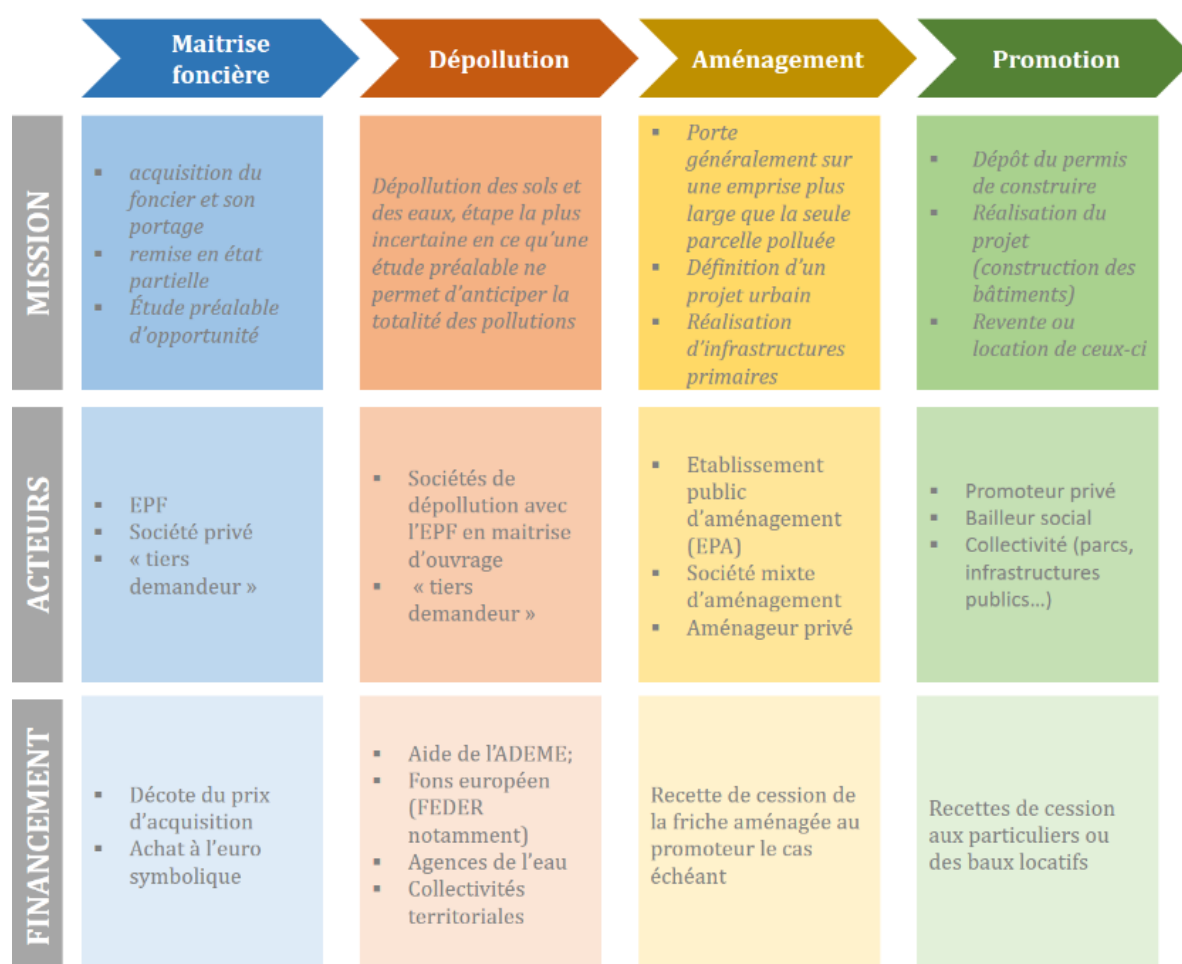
|  | Maitrise foncière | Dépollution | Aménagement | Promotion |
|---|---|---|---|---|
| MISSION | ▪ acquisition du foncier et son portage ▪ remise en état partielle ▪ Étude préalable d'opportunité | Dépollution des sols et des eaux, étape la plus incertaine en ce qu'une étude préalable ne permet d'anticiper la totalité des pollutions | ▪ Porte généralement sur une emprise plus large que la seule parcelle polluée ▪ Définition d'un projet urbain ▪ Réalisation d'infrastructures primaires | ▪ Dépôt du permis de construire ▪ Réalisation du projet (construction des bâtiments) ▪ Revente ou location de ceux-ci |
| ACTEURS | ▪ EPF ▪ Société privé ▪ « tiers demandeur » | ▪ Sociétés de dépollution avec l'EPF en maitrise d'ouvrage ▪ « tiers demandeur » | ▪ Etablissement public d'aménagement (EPA) ▪ Société mixte d'aménagement ▪ Aménageur privé | ▪ Promoteur privé ▪ Bailleur social ▪ Collectivité (parcs, infrastructures publics…) |
| FINANCEMENT | ▪ Décote du prix d'acquisition ▪ Achat à l'euro symbolique | ▪ Aide de l'ADEME; ▪ Fons européen (FEDER notamment) ▪ Agences de l'eau ▪ Collectivités territoriales | Recette de cession de la friche aménagée au promoteur le cas échéant | Recettes de cession aux particuliers ou des baux locatifs |